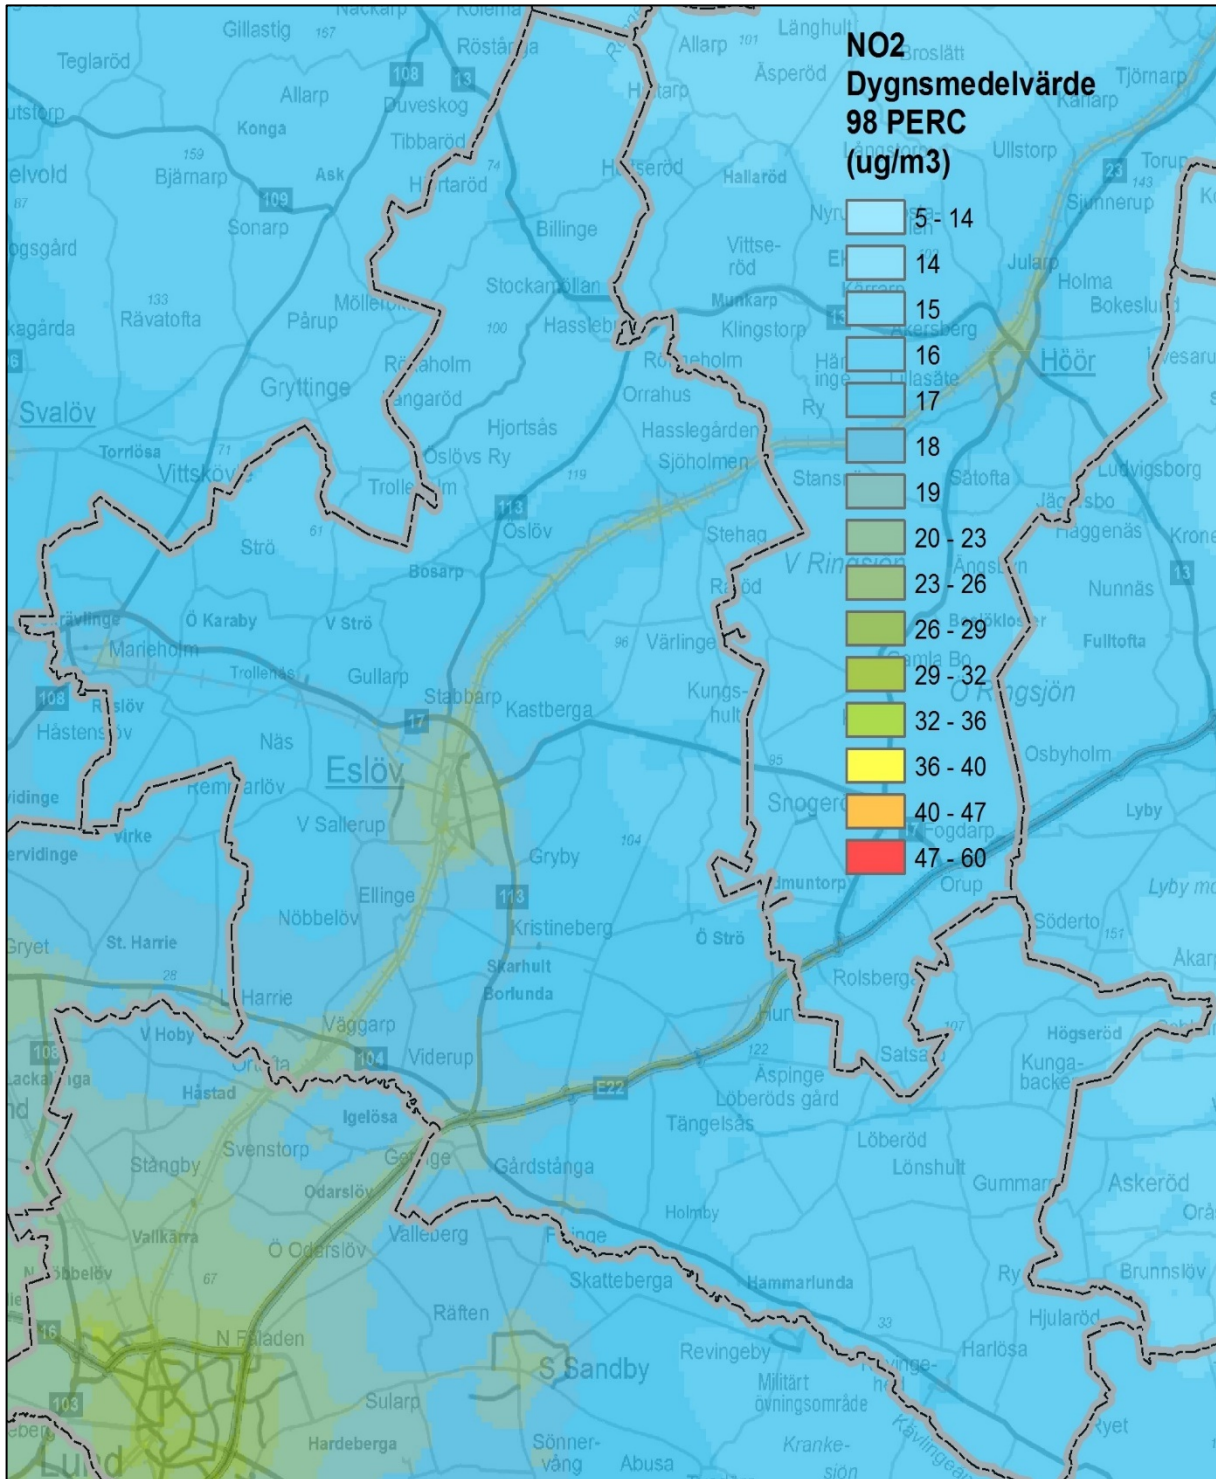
NO2
Dygnsmedelvärde
98 PERC
(ug/m3)

5 - 14
14
15
16
17
18
19
20 - 23
23 - 26
26 - 29
29 - 32
32 - 36
36 - 40
40 - 47
47 - 60

Gillastig Teglaröd Röstånga Allarp Länghult Broslätt Åsperöd Tjörnarp Kahärp Duveskog Konga Tibbaröd Ullstorp Torup Bjärnarp Ask Hårtaröd Hästeröd Hallaröd Sjunnerup Sonarp Billinge Vittsesröd Julalp Holma Stockamöllan Munkarp Bokeslund Rävatofta Möllerod Pårup Hasslebro Klingstorp Åkersberg Höör Gryttinge Röstaholm Rönneholm Orrahus Svalöv Hjortsås Hasslegården Ry Torrlösa Vittsköv Öslövs Ry Sjöholmen Stansö Sätofta Ludvigsborg Trolleholm Oslöv Stehag Häggenäs Ström Bosarp V Ringsjön Nunnäs Rävlinge Ö Karaby V Strö Ralsöd Fulltofta Marieholm Trollenäs Värlinge Gullarp Stabbarp Kastberga Kungshult Ö Ringsjön Röslöv Hästenslöv Näs Osbyholm Eslöv Remmarlöv Snogeröd Fogdarp Lyby V Sallerup Gryby Virke Orup Ellinge Nöbbelöv Kristineberg Ö Strö Söderto Lyby mo St. Harrie Skarhult Borlunda Rolsberg Åkarp L Harrie Väggarp Satsarp Högseröd V Hoby Viderup Åspinge Kungabacke Håstad Löberöds gård Igelösa Tängelsås Löberöd Svenstorp Gårdstånga Lönshult Gummarp Askeröd Stångby Odarslöv Holmby Vallkärra Ö Odarslöv Valleberg Flyinge Skatteberga Hammarlunda Ry Brunnslöv Räften Hjularöd N Fäladen Harlösa S Sandby Revingeby Militärt övningsområde Sularp Hardeberga Sönnervång Abusa Krankesjön Ryet Lund